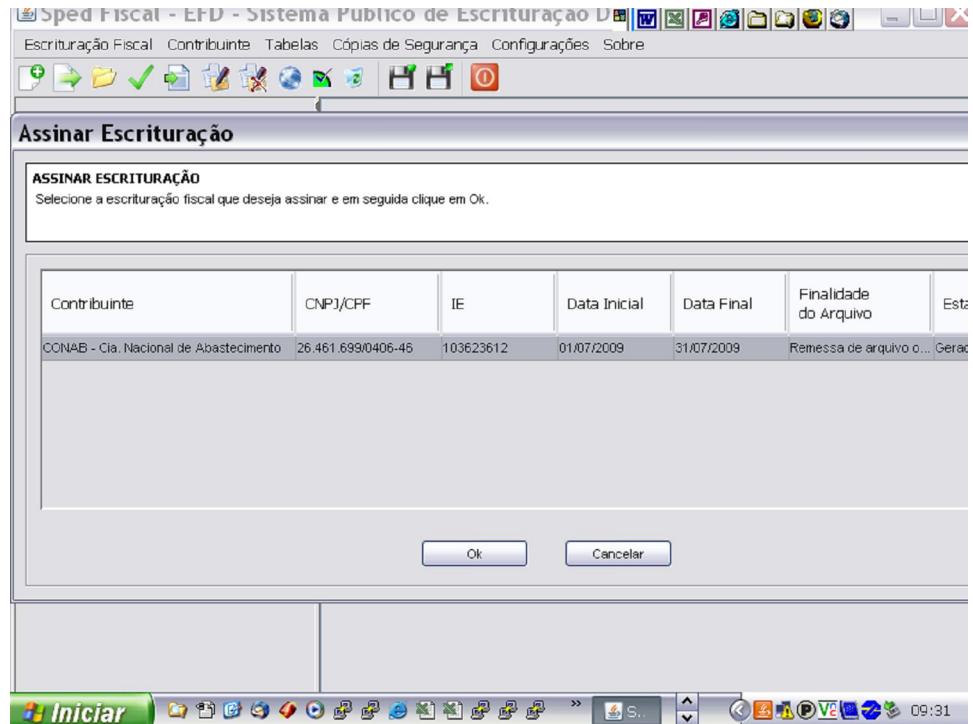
Sped Fiscal - EFD - Sistema Público de Escrituração D

Escrituração Fiscal Contribuinte Tabelas Cópias de Segurança Configurações Sobre

Assinar Escrituração

ASSINAR ESCRITURAÇÃO
Selecione a escrituração fiscal que deseja assinar e em seguida clique em Ok.

| Contribuinte | CNPJ/CPF | IE | Data Inicial | Data Final | Finalidade do Arquivo | Esta |
|---|---|---|---|---|---|---|
| CONAB - Cia. Nacional de Abastecimento | 26.461.699/0406-46 | 103623612 | 01/07/2009 | 31/07/2009 | Remessa de arquivo o... | Gerad |

Ok Cancelar

Iniciar S... 09:31